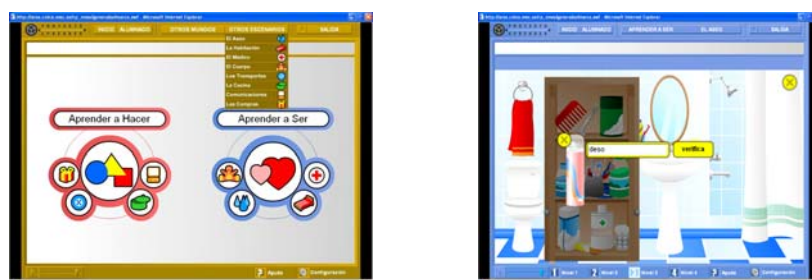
http://lasia.cnice.mec.es/u_mesa/grandeshuecos.swf - Microsoft Internet Explorer

INICIO ALUMNADO OTROS MUNDOS OTROS ESCENARIOS SALIDA

El Aseo
La Habitación
El Médico
El Cuerpo
Los Transportes
La Cocina
Comunicaciones
Las Compras

Aprender a Hacer

Aprender a Ser

Ayuda Configuración

http://lasia.cnice.mec.es/u_mesa/grandeshuecos.swf - Microsoft Internet Explorer

INICIO ALUMNADO APRENDER A SER EL ASEO SALIDA

deso

verifica

1 Nivel 1 2 Nivel 2 3 Nivel 3 4 Nivel 4 ? Ayuda Configuración